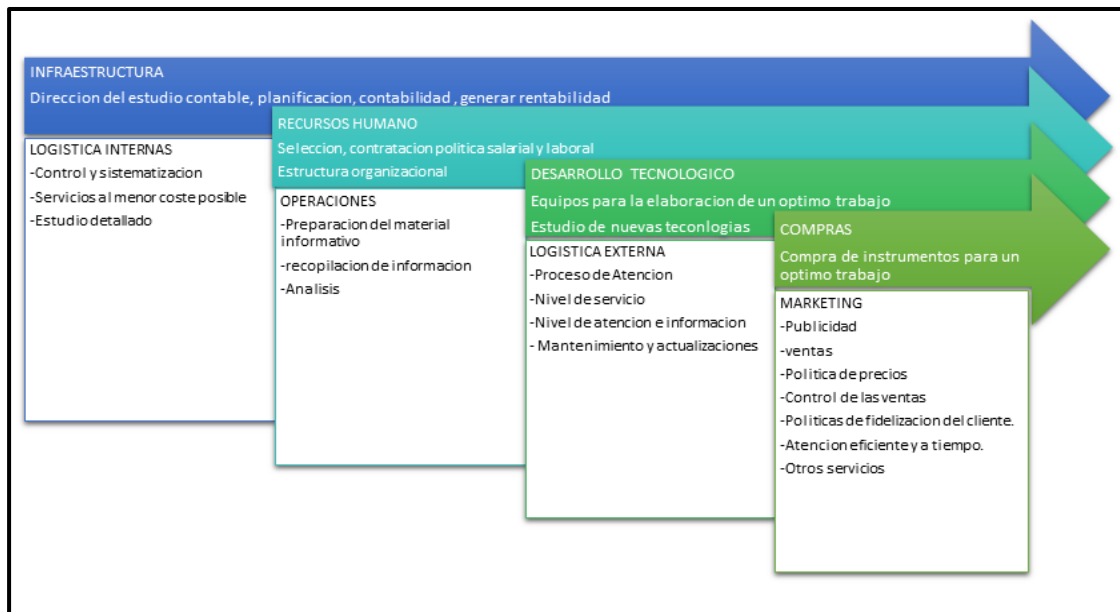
INFRAESTRUCTURA

Direccion del estudio contable, planificacion, contabilidad , generar rentabilidad

RECURSOS HUMANO

Seleccion, contratacion politica salarial y laboral

Estructura organizacional

DESARROLLO TECNOLOGICO

Equipos para la elaboracion de un optimo trabajo

Estudio de nuevas teconlogias

COMPRAS

Compra de instrumentos para un optimo trabajo

LOGISTICA INTERNAS

-Control y sistematizacion

-Servicios al menor coste posible

-Estudio detallado

OPERACIONES

-Preparacion del material informativo

-recopilacion de informacion

-Analisis

LOGISTICA EXTERNA

-Proceso de Atencion

-Nivel de servicio

-Nivel de atencion e informacion

- Mantenimiento y actualizaciones

MARKETING

-Publicidad

-ventas

-Politica de precios

-Control de las ventas

-Politicas de fidelizacion del cliente.

-Atencion eficiente y a tiempo.

-Otros servicios